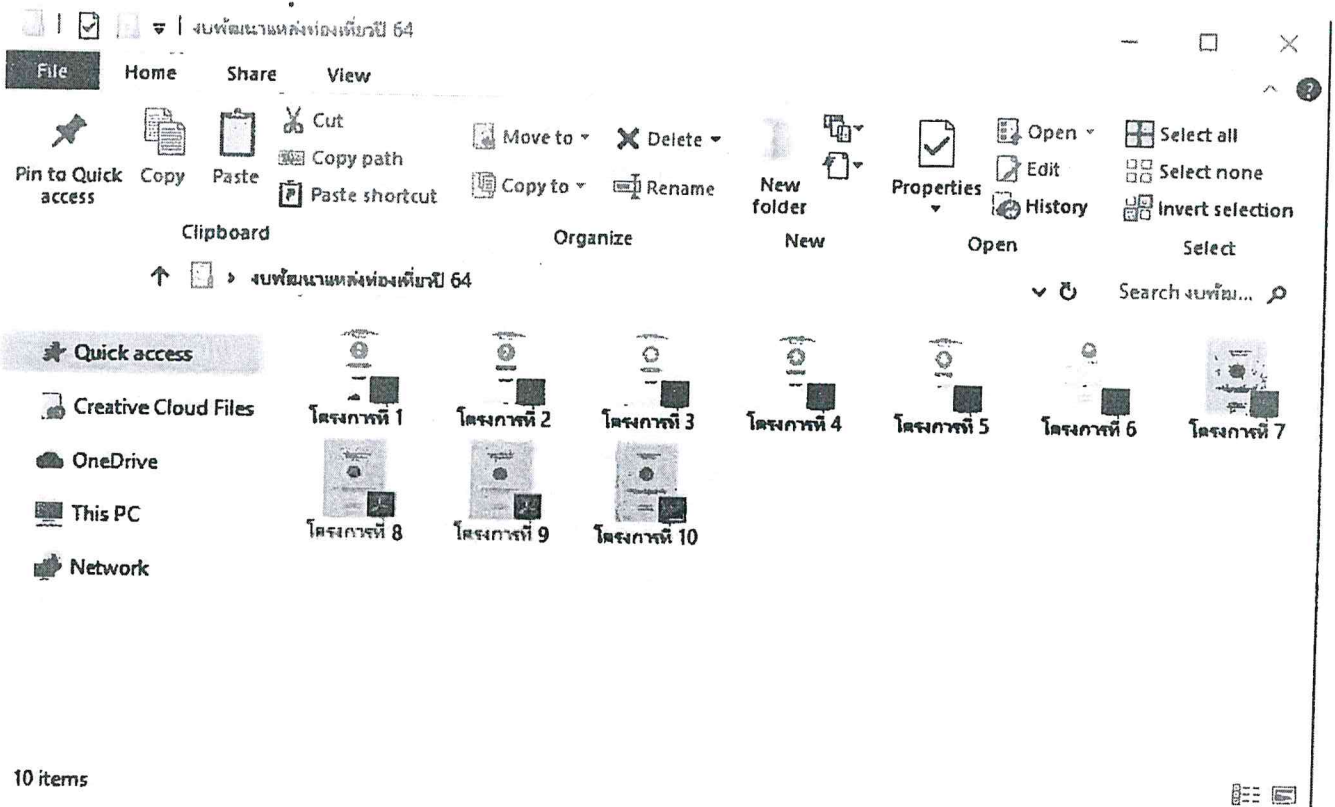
งบพัฒนาแหล่งท่องเที่ยวปี 64

File Home Share View

Pin to Quick access Copy Paste Cut Copy path Paste shortcut
Clipboard

Move to Delete Copy to Rename
Organize

New folder
New

Properties Open Edit History
Open

Select all Select none Invert selection
Select

งบพัฒนาแหล่งท่องเที่ยวปี 64

Search งบพัฒ...

Quick access
Creative Cloud Files
OneDrive
This PC
Network

โครงการที่ 1
โครงการที่ 2
โครงการที่ 3
โครงการที่ 4
โครงการที่ 5
โครงการที่ 6
โครงการที่ 7
โครงการที่ 8
โครงการที่ 9
โครงการที่ 10

10 items